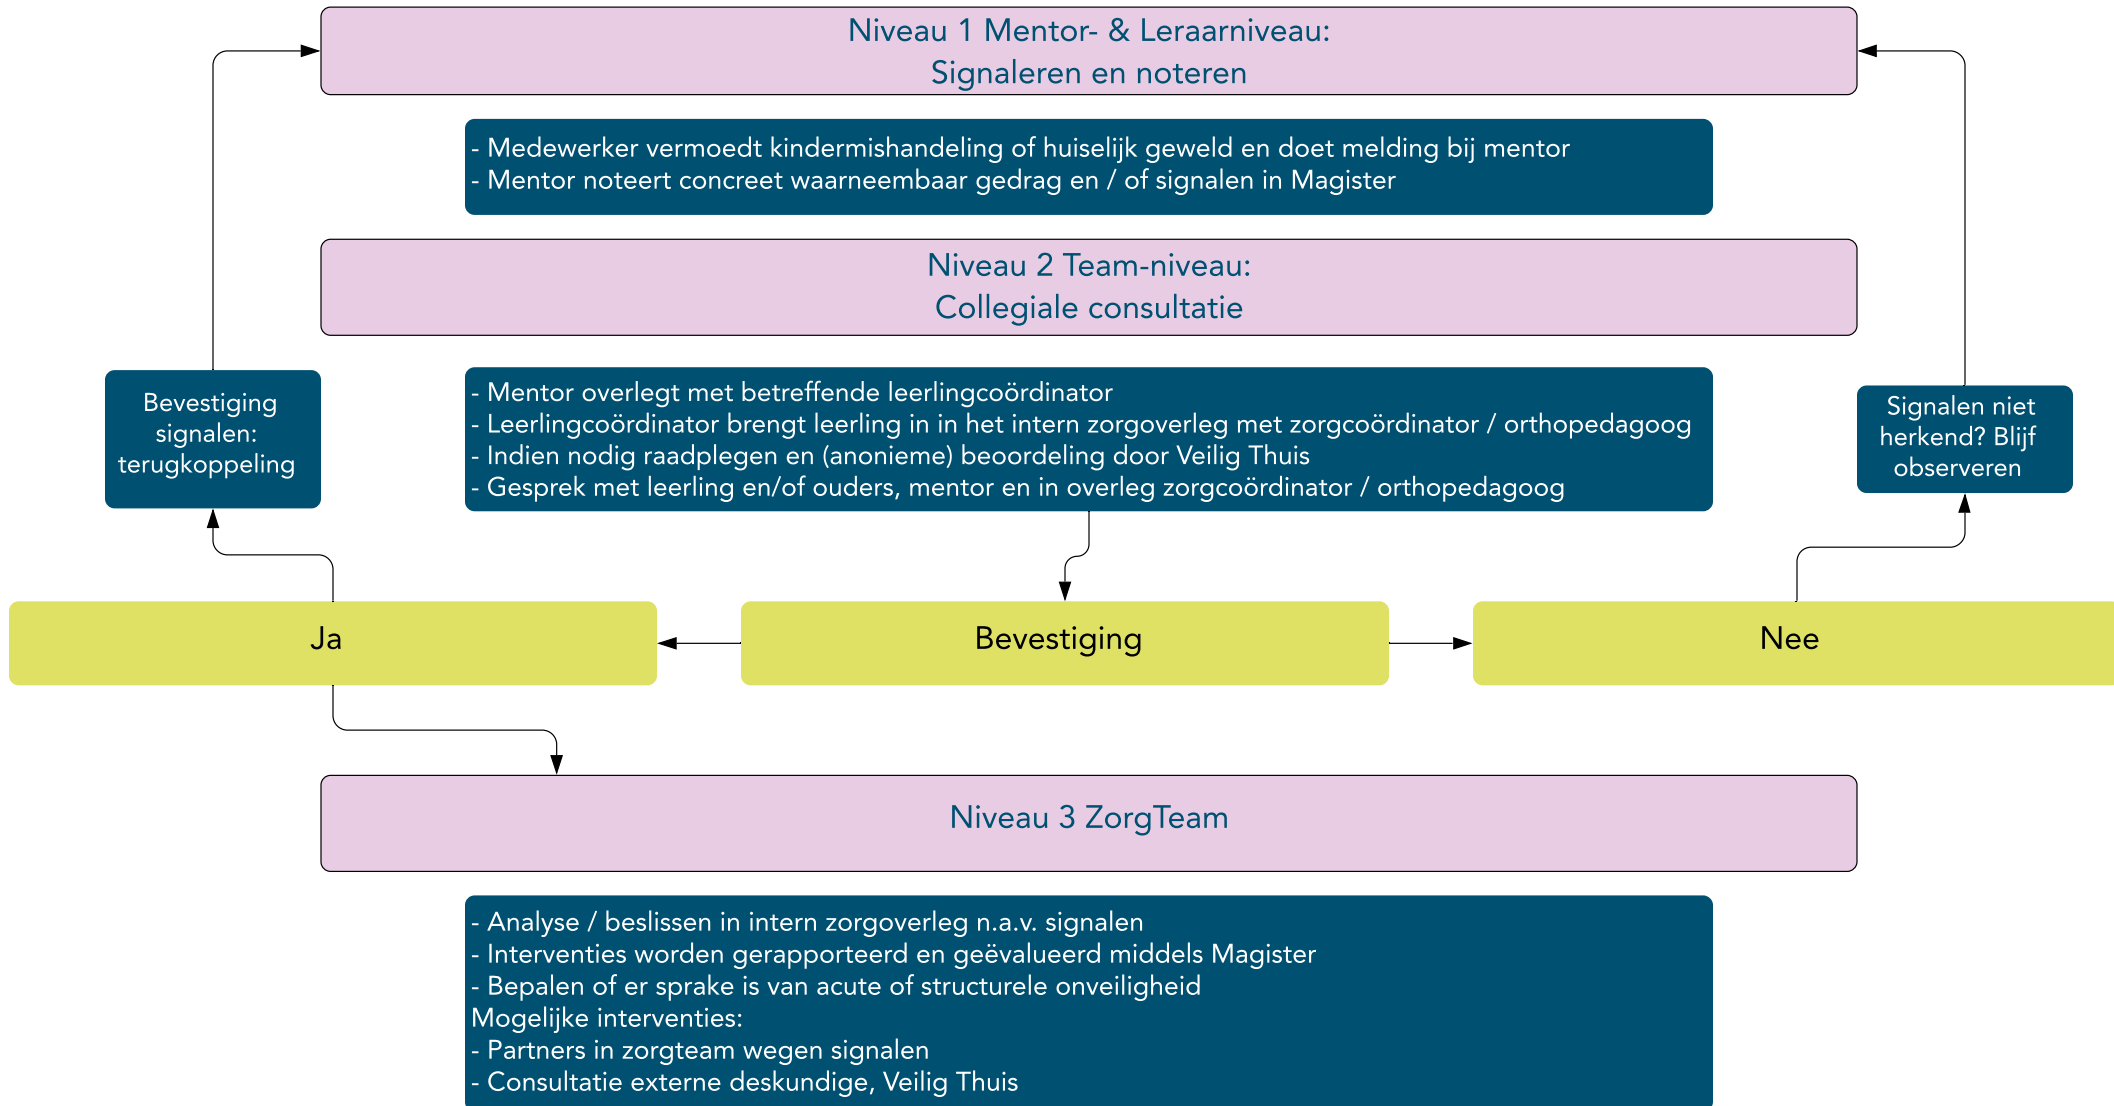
Niveau 1 Mentor- & Leraarniveau:
Signaleren en noteren

- Medewerker vermoedt kindermishandeling of huiselijk geweld en doet melding bij mentor
- Mentor noteert concreet waarneembaar gedrag en / of signalen in Magister

Niveau 2 Team-niveau:
Collegiale consultatie

Bevestiging signalen: terugkoppeling

- Mentor overlegt met betreffende leerlingcoördinator
- Leerlingcoördinator brengt leerling in in het intern zorgoverleg met zorgcoördinator / orthopedagoog
- Indien nodig raadplegen en (anonieme) beoordeling door Veilig Thuis
- Gesprek met leerling en/of ouders, mentor en in overleg zorgcoördinator / orthopedagoog

Signalen niet herkend? Blijf observeren

Ja

Bevestiging

Nee

Niveau 3 ZorgTeam

- Analyse / beslissen in intern zorgoverleg n.a.v. signalen
- Interventies worden gerapporteerd en geëvalueerd middels Magister
- Bepalen of er sprake is van acute of structurele onveiligheid
Mogelijke interventies:
- Partners in zorgteam wegen signalen
- Consultatie externe deskundige, Veilig Thuis